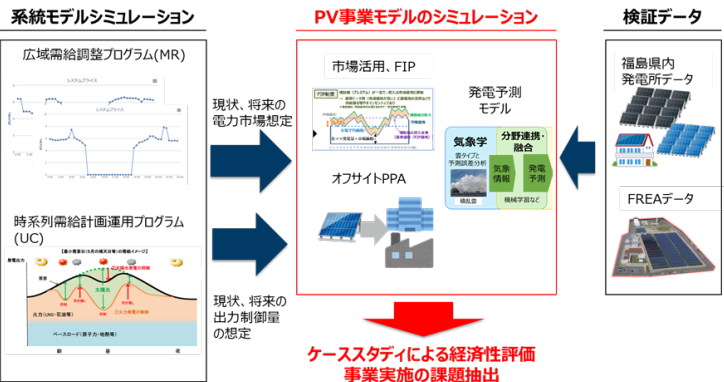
系統モデルシミュレーション

広域需給調整プログラム(MR)

システムプライス

システムプライス

時系列需給計画運用プログラム(UC)

太陽光

火力(LNG・石炭等)

ベースロード(原子力・地熱等)

現状、将来の電力市場想定

現状、将来の出力制御量の想定

PV事業モデルのシミュレーション

市場活用、FIP

FIP制度

発電予測モデル

気象学

雲タイプと予測誤差分析

積乱雲

分野連携・融合

気象情報

発電予測

機械学習など

オフサイトPPA

ケーススタディによる経済性評価
事業実施の課題抽出

検証データ

福島県内発電所データ

FREAデータ